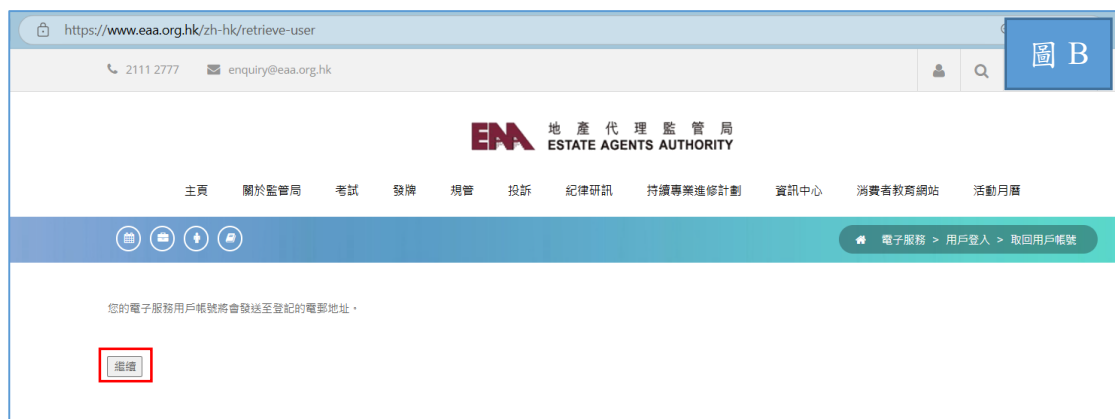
https://www.eaa.org.hk/zh-hk/retrieve-user

圖 B

2111 2777 enquiry@eaa.org.hk

EAA 地 產 代 理 監 管 局
ESTATE AGENTS AUTHORITY

主頁 關於監管局 考試 發牌 規管 投訴 紀律研訊 持續專業進修計劃 資訊中心 消費者教育網站 活動月曆

電子服務 > 用戶登入 > 取回用戶帳號

您的電子服務用戶帳號將會發送至登記的電郵地址。

繼續